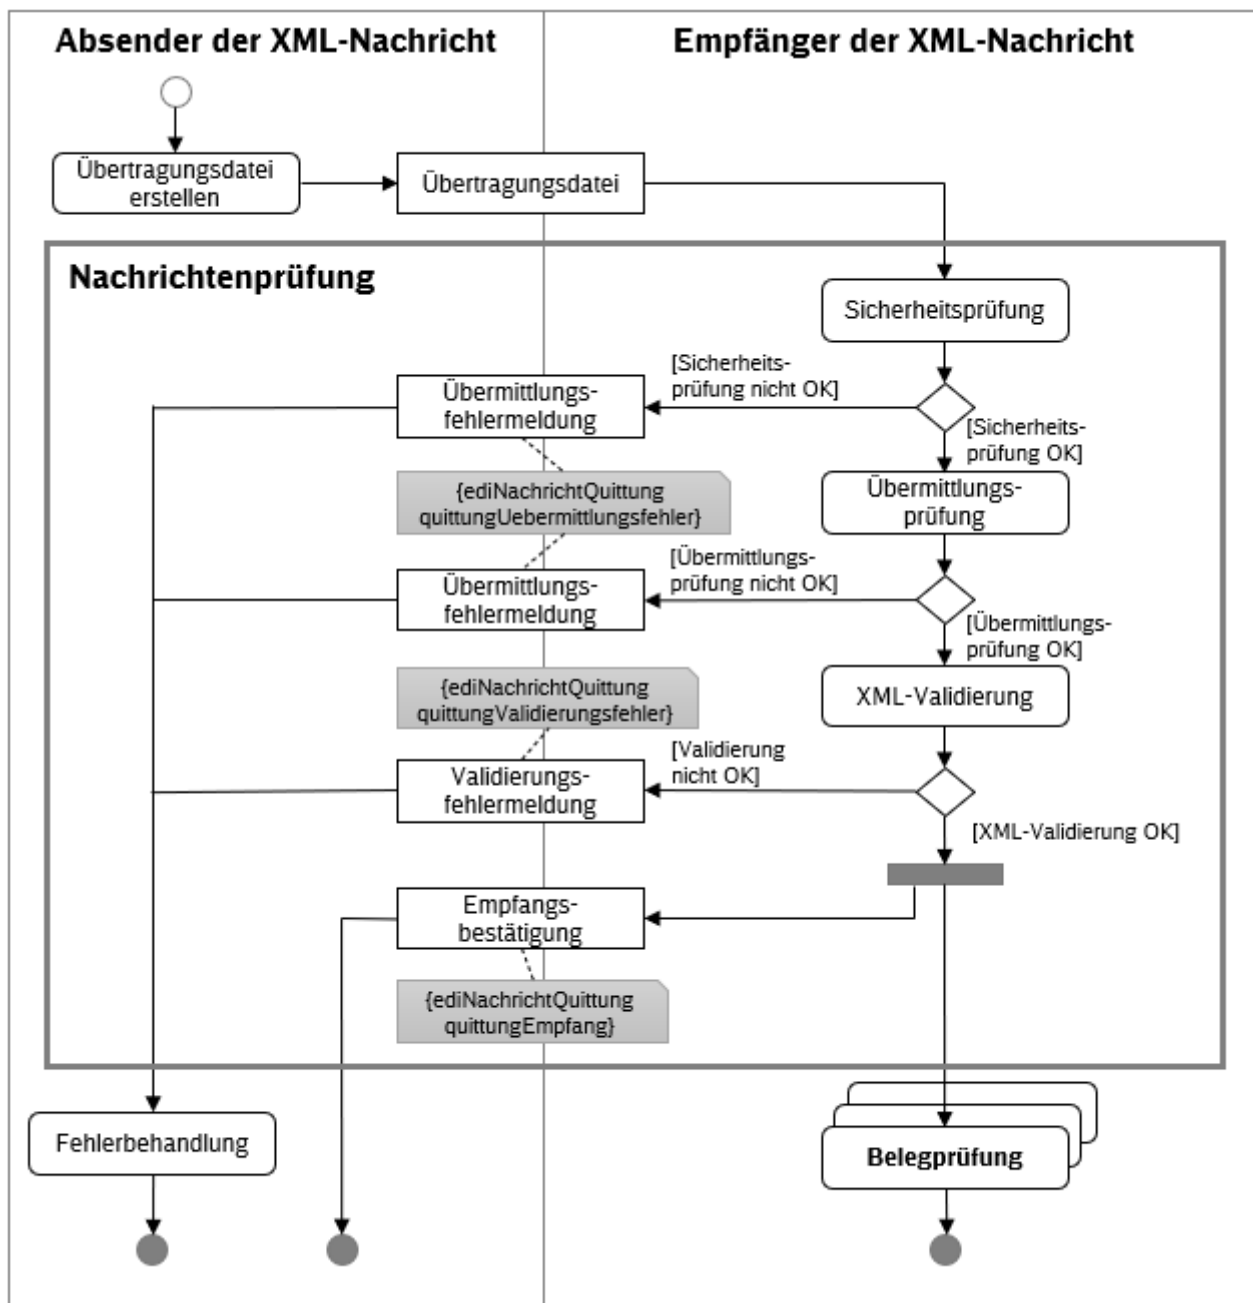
Absender der XML-Nachricht

Empfänger der XML-Nachricht

Übertragungsdatei erstellen

Übertragungsdatei

Nachrichtenprüfung

Sicherheitsprüfung

[Sicherheitsprüfung nicht OK]

Übermittlungsfehlermeldung

[Sicherheitsprüfung OK]

{ediNachrichtQuittung quittungUebermittlungsfehler}

Übermittlungsprüfung

[Übermittlungsprüfung nicht OK]

Übermittlungsfehlermeldung

[Übermittlungsprüfung OK]

{ediNachrichtQuittung quittungValidierungsfehler}

XML-Validierung

[Validierung nicht OK]

Validierungsfehlermeldung

[XML-Validierung OK]

Empfangsbestätigung

{ediNachrichtQuittung quittungEmpfang}

Fehlerbehandlung

Belegprüfung